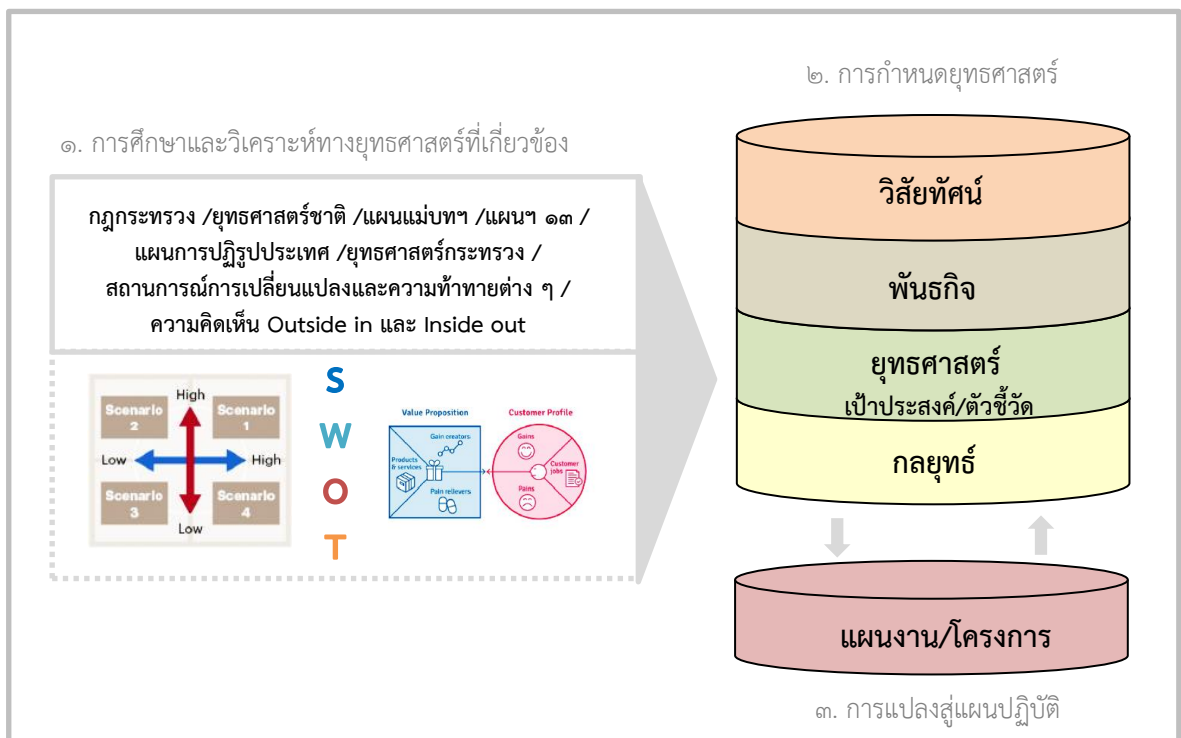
๑. การศึกษาและวิเคราะห์ทางยุทธศาสตร์ที่เกี่ยวข้อง

กฎกระทรวง /ยุทธศาสตร์ชาติ /แผนแม่บทฯ /แผนฯ ๑๓ / แผนการปฏิรูปประเทศ /ยุทธศาสตร์กระทรวง / สถานการณ์การเปลี่ยนแปลงและความท้าทายต่าง ๆ / ความคิดเห็น Outside in และ Inside out

High
Scenario 2
Scenario 1
Low
High
Scenario 3
Scenario 4
Low

S
W
O
T

Value Proposition
Gain creators
Products & services
Pain relievers
Customer Profile
Gains
Customer jobs
Pains

๒. การกำหนดยุทธศาสตร์

วิสัยทัศน์

พันธกิจ

ยุทธศาสตร์
เป้าประสงค์/ตัวชี้วัด

กลยุทธ์

แผนงาน/โครงการ

๓. การแปลงสู่แผนปฏิบัติ